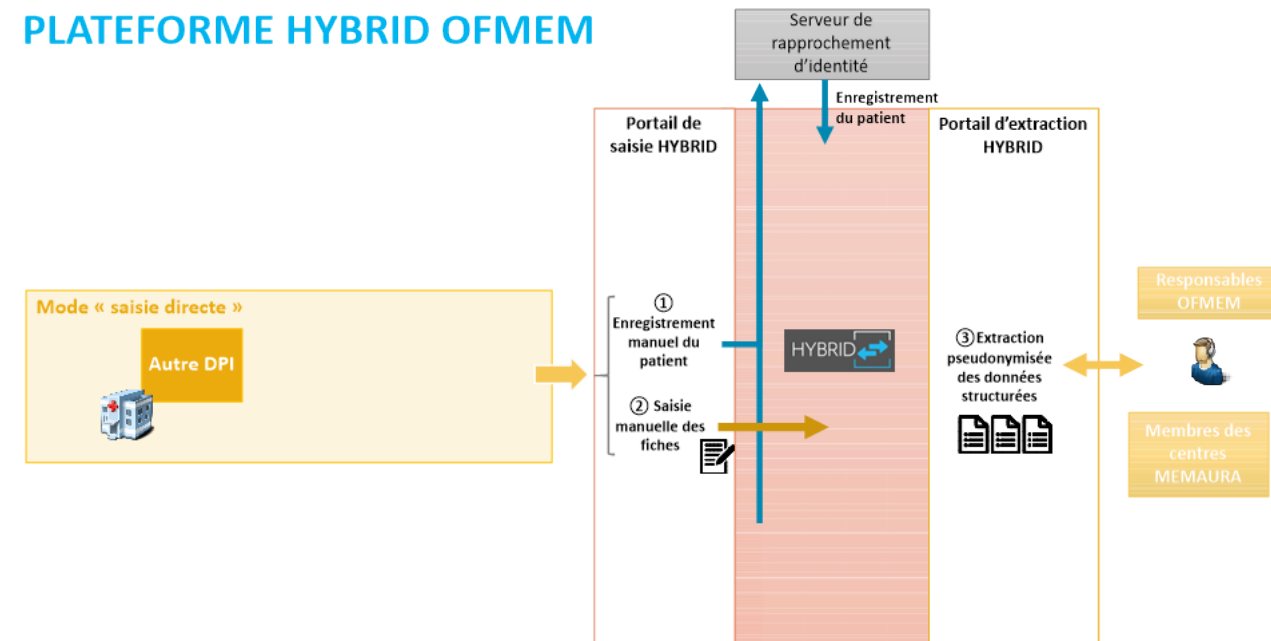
PLATEFORME HYBRID OFMEM

Serveur de rapprochement d'identité

Enregistrement du patient

Portail de saisie HYBRID

Portail d'extraction HYBRID

Mode « saisie directe »

Autre DPI

① Enregistrement manuel du patient

② Saisie manuelle des fiches

HYBRID

③ Extraction pseudonymisée des données structurées

Responsables OFMEM

Membres des centres MEMAURA